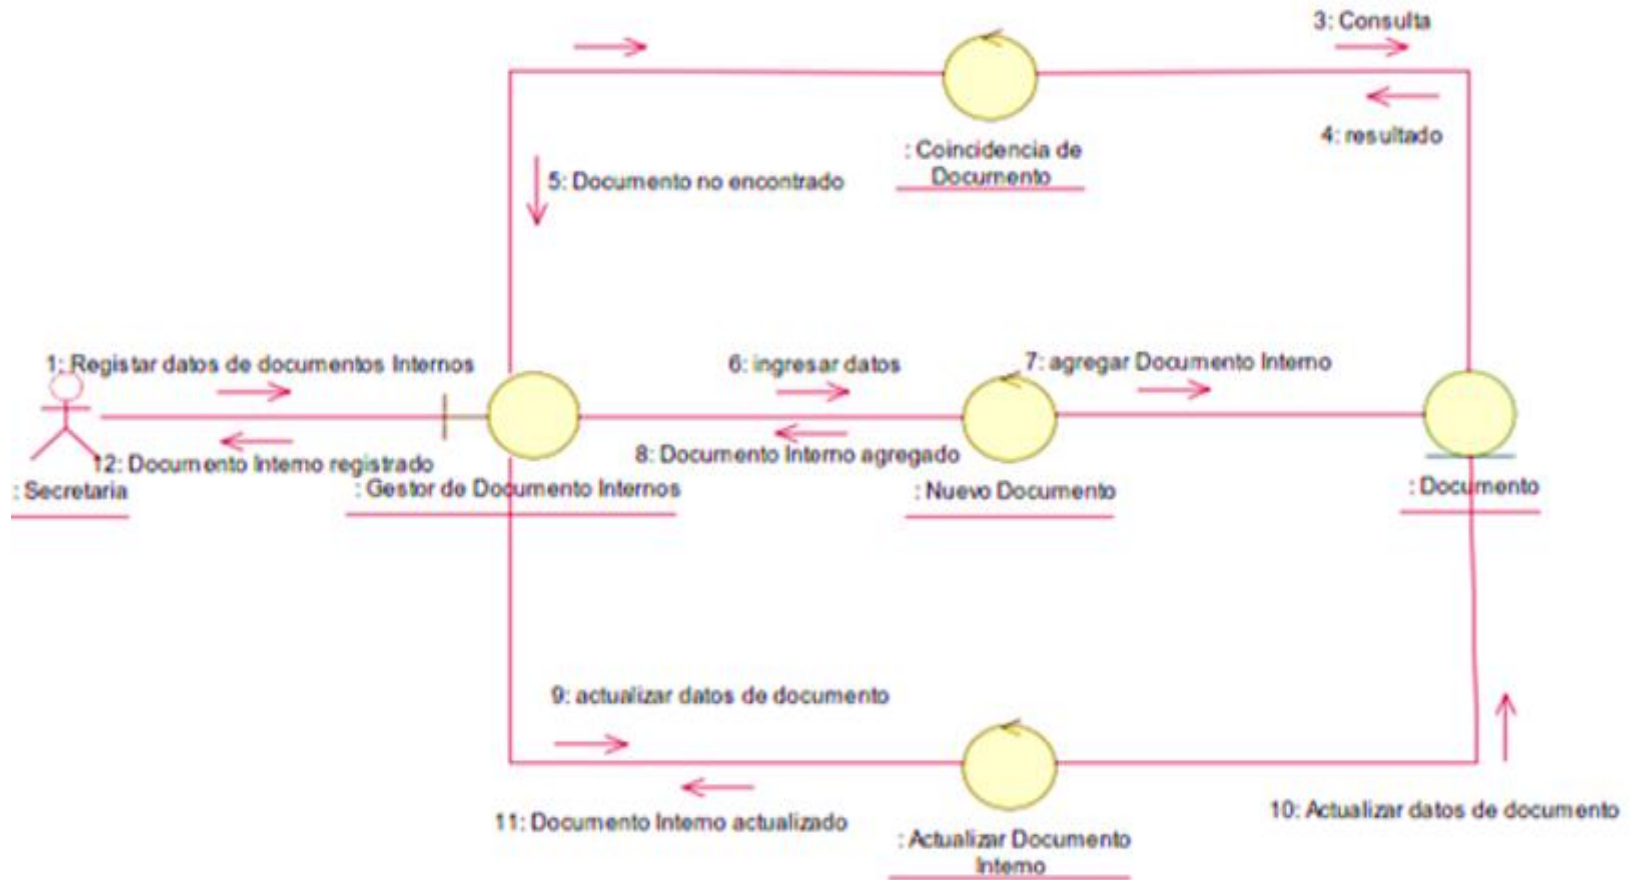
3: Consulta

4: resultado

: Coincidencia de Documento

5: Documento no encontrado

1: Registar datos de documentos Internos

6: ingresar datos

7: agregar Documento Interno

12: Documento Interno registrado

8: Documento Interno agregado

: Secretaria

: Gestor de Documento Internos

: Nuevo Documento

: Documento

9: actualizar datos de documento

11: Documento Interno actualizado

: Actualizar Documento Interno

10: Actualizar datos de documento